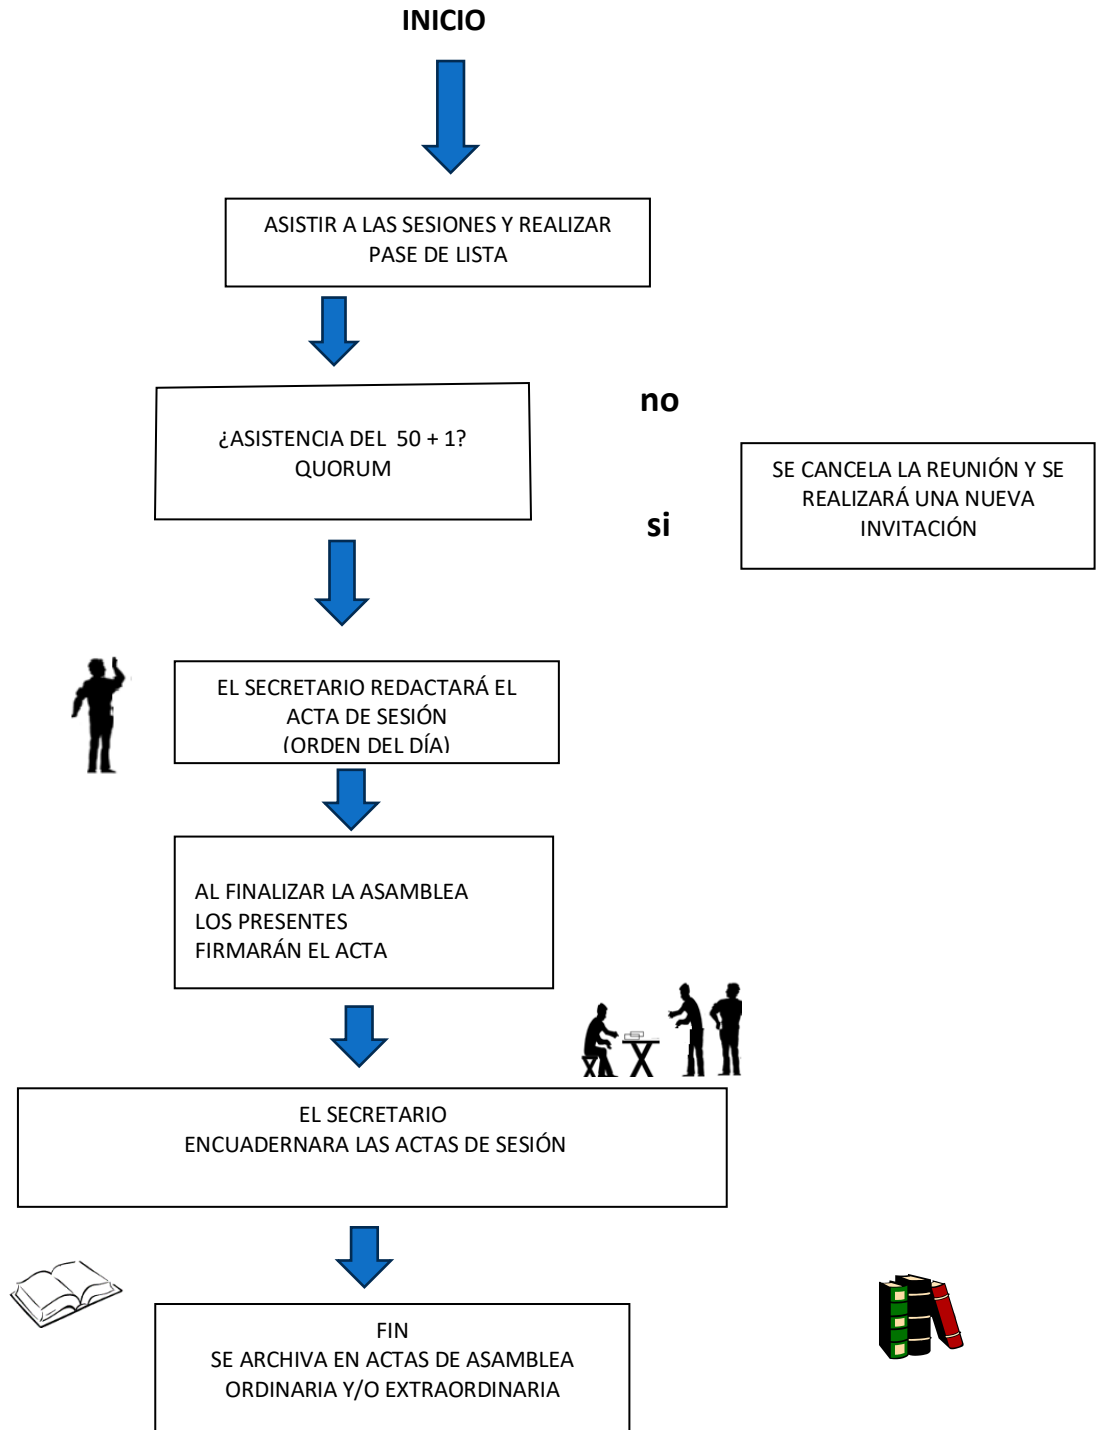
INICIO

ASISTIR A LAS SESIONES Y REALIZAR PASE DE LISTA

¿ASISTENCIA DEL 50 + 1? QUORUM

no

SE CANCELA LA REUNIÓN Y SE REALIZARÁ UNA NUEVA INVITACIÓN

si

EL SECRETARIO REDACTARÁ EL ACTA DE SESIÓN (ORDEN DEL DÍA)

AL FINALIZAR LA ASAMBLEA
LOS PRESENTES
FIRMARÁN EL ACTA

EL SECRETARIO
ENCUADERNARA LAS ACTAS DE SESIÓN

FIN
SE ARCHIVA EN ACTAS DE ASAMBLEA ORDINARIA Y/O EXTRAORDINARIA